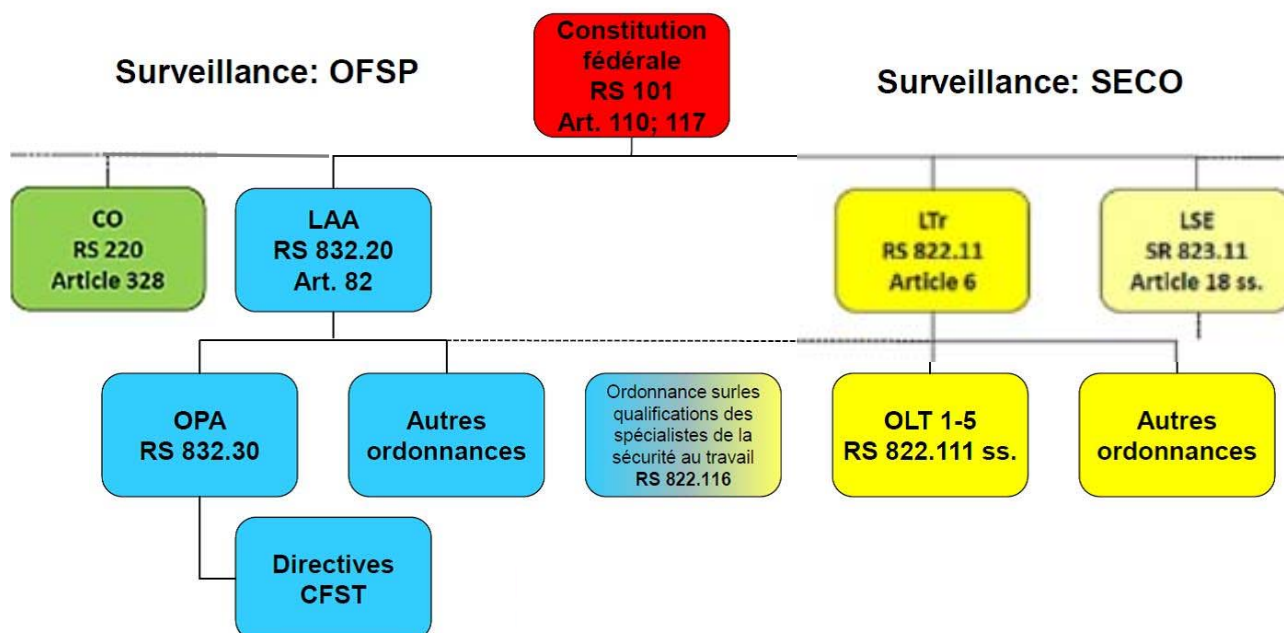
Surveillance: OFSP

Constitution fédérale
RS 101
Art. 110; 117

Surveillance: SECO

CO
RS 220
Article 328

LAA
RS 832.20
Art. 82

LTr
RS 822.11
Article 6

LSE
SR 823.11
Article 18 ss.

OPA
RS 832.30

Autres ordonnances

Ordonnance surles qualifications des spécialistes de la sécurité au travail
RS 822.116

OLT 1-5
RS 822.111 ss.

Autres ordonnances

Directives CFST